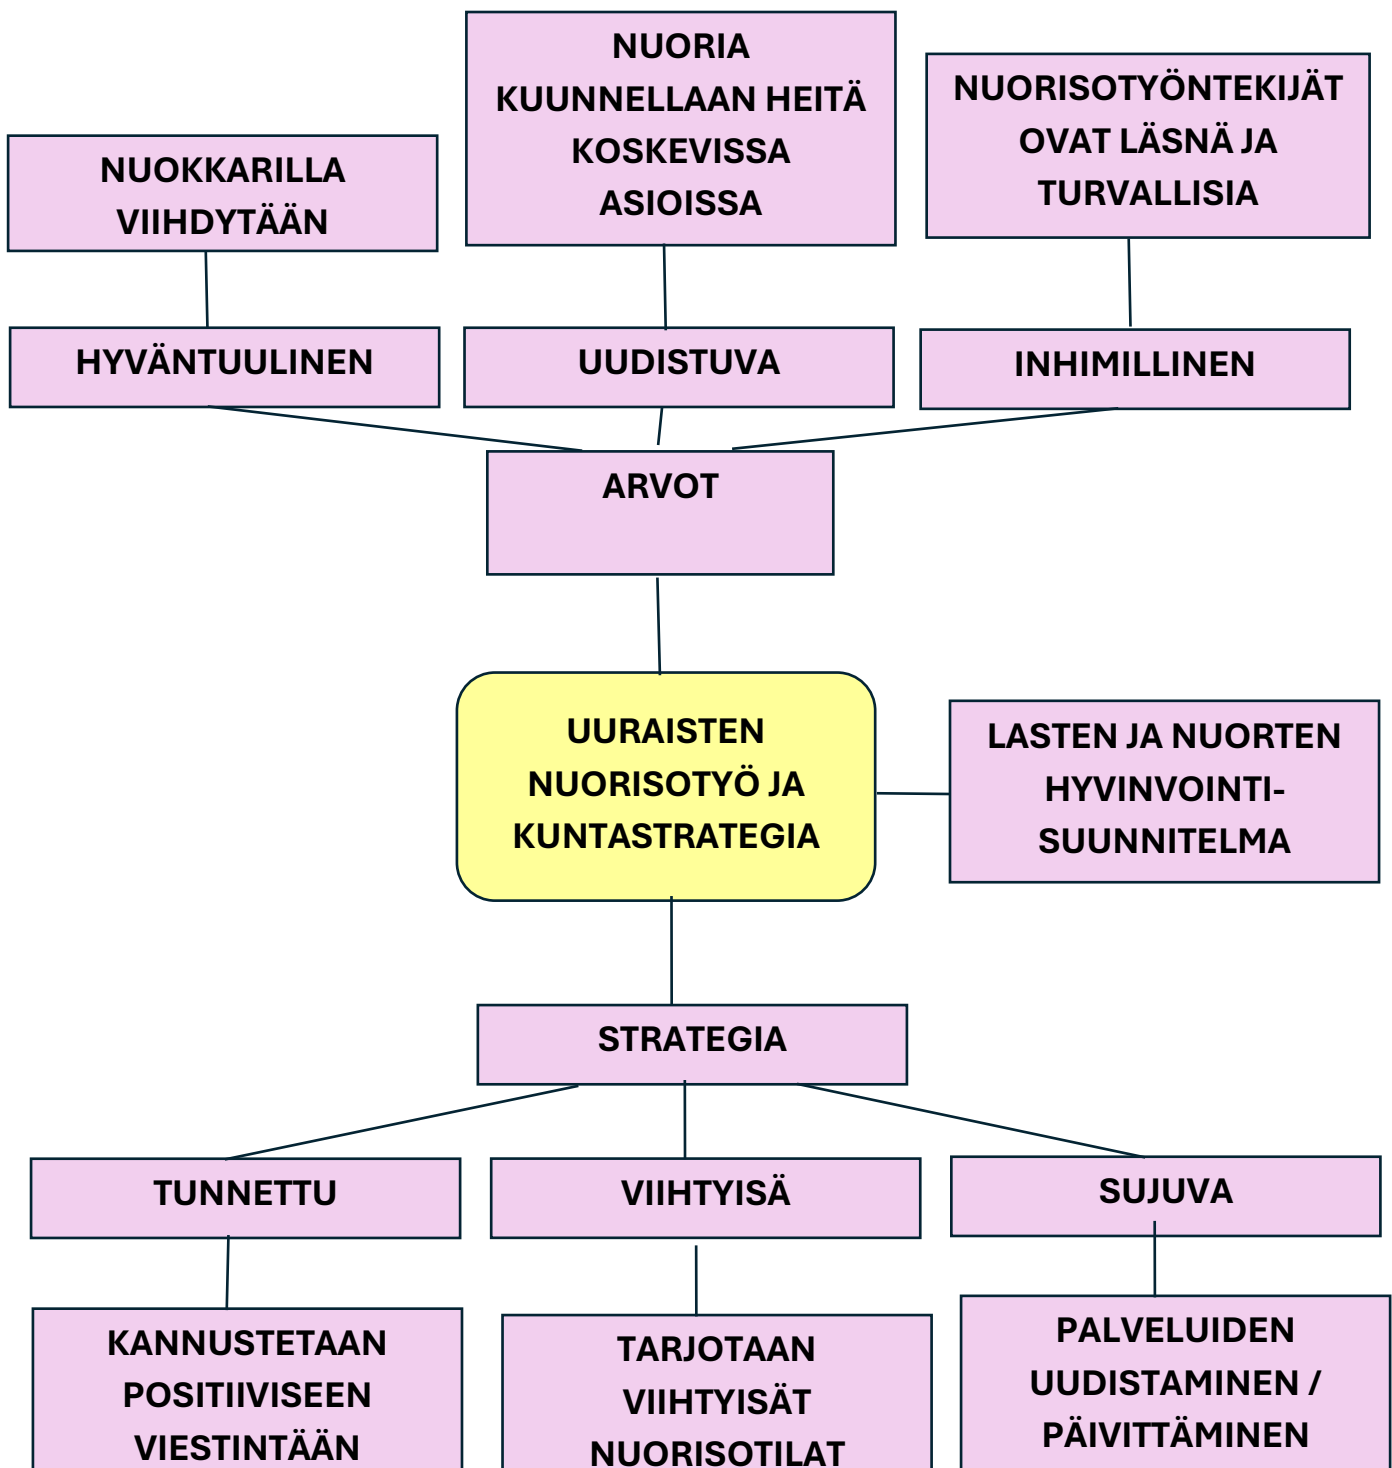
NUOKKARILLA VIIHDYTÄÄN

NUORIA KUUNNELLAAN HEITÄ KOSKEVISSA ASIOISSA

NUORISOTYÖNTEKIJÄT OVAT LÄSNÄ JA TURVALLISIA

HYVÄNTUULINEN

UUDISTUVA

INHIMILLINEN

ARVOT

UURAISTEN NUORISOTYÖ JA KUNTASTRATEGIA

LASTEN JA NUORTEN HYVINVOINTI-SUUNNITELMA

STRATEGIA

TUNNETTU

VIIHTYISÄ

SUJUVA

KANNUSTETAAN POSITIIVISEEN VIESTINTÄÄN

TARJOTAAN VIIHTYISÄT NUORISOTILAT

PALVELUIDEN UUDISTAMINEN / PÄIVITTÄMINEN